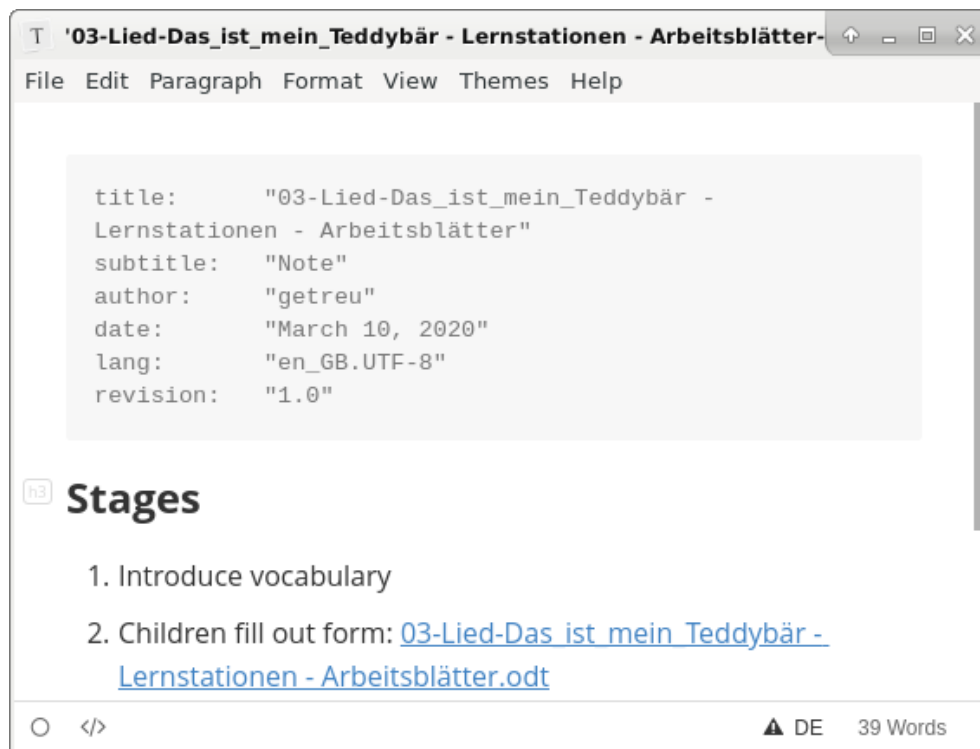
T '03-Lied-Das_ist_mein_Teddybär - Lernstationen - Arbeitsblätter-

File Edit Paragraph Format View Themes Help

title: "03-Lied-Das_ist_mein_Teddybär - Lernstationen - Arbeitsblätter"
subtitle: "Note"
author: "getreu"
date: "March 10, 2020"
lang: "en_GB.UTF-8"
revision: "1.0"

h3 Stages

1. Introduce vocabulary
2. Children fill out form: 03-Lied-Das_ist_mein_Teddybär - Lernstationen - Arbeitsblätter.odt

</> DE 39 Words